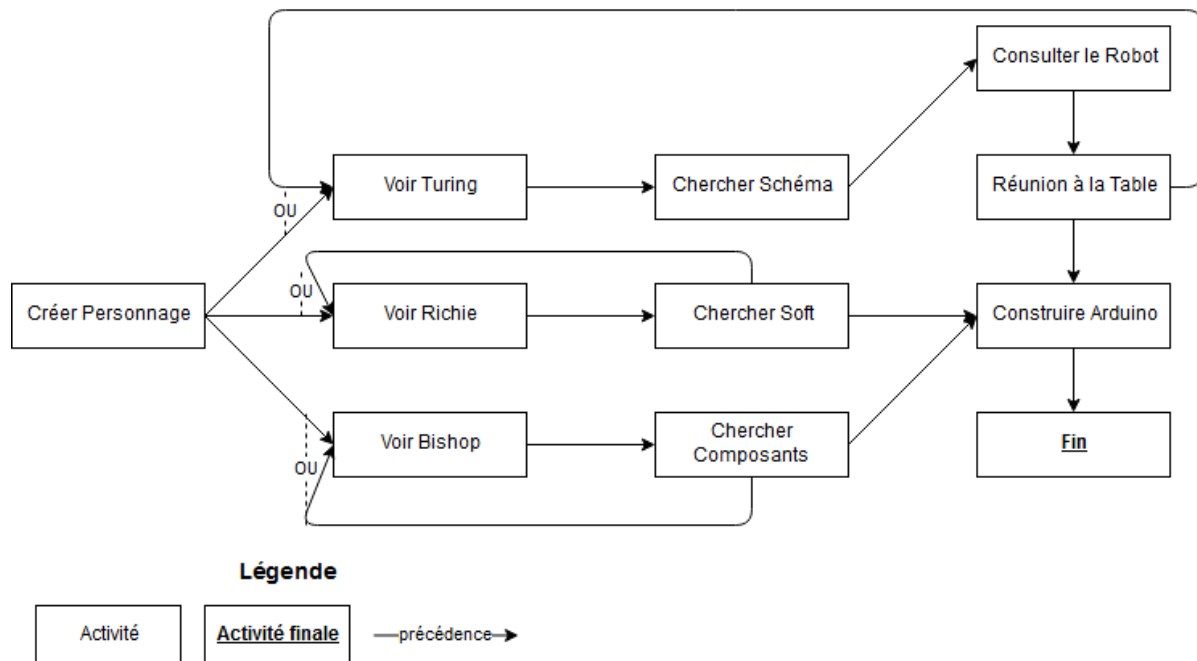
Consulter le Robot

Voir Turing

Chercher Schéma

Réunion à la Table

OU

OU

Créer Personnage

Voir Richie

Chercher Soft

Construire Arduino

Voir Bishop

Chercher Composants

Fin

OU

Légende

Activité

Activité finale

précédence